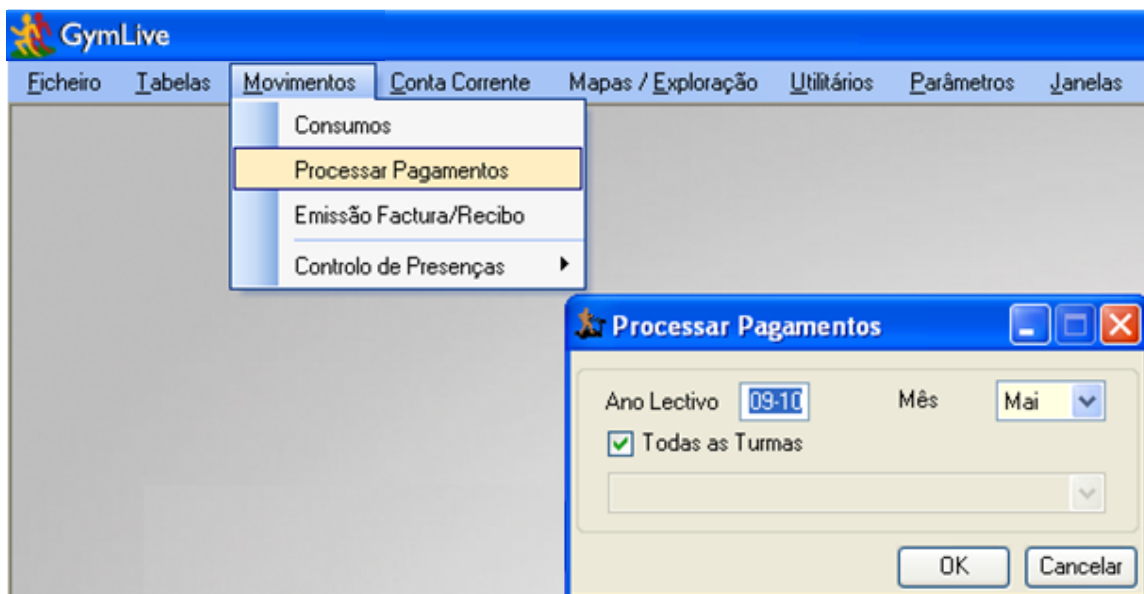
GymLive

Ficheiro Tabelas Movimentos Conta Corrente Mapas / Exploração Utilitários Parâmetros Janelas

Consumos
Processar Pagamentos
Emissão Factura/Recibo
Controlo de Presenças

Processar Pagamentos

Ano Lectivo 09-10 Mês Mai
Todas as Turmas

OK Cancelar